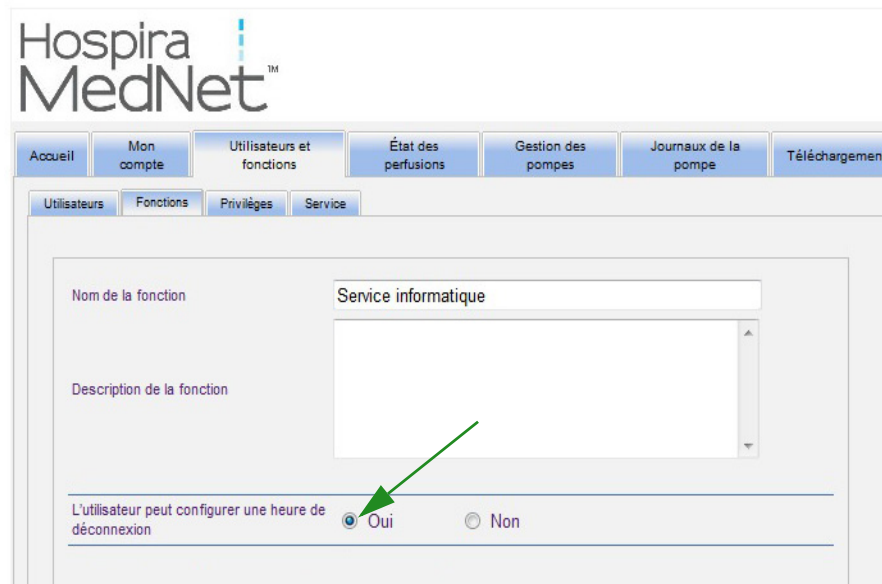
Hospira MedNet™

Accueil | Mon compte | Utilisateurs et fonctions | État des perfusions | Gestion des pompes | Journaux de la pompe | Téléchargemen

Utilisateurs | Fonctions | Privilèges | Service

Nom de la fonction
Service informatique

Description de la fonction

L'utilisateur peut configurer une heure de déconnexion
Oui
Non